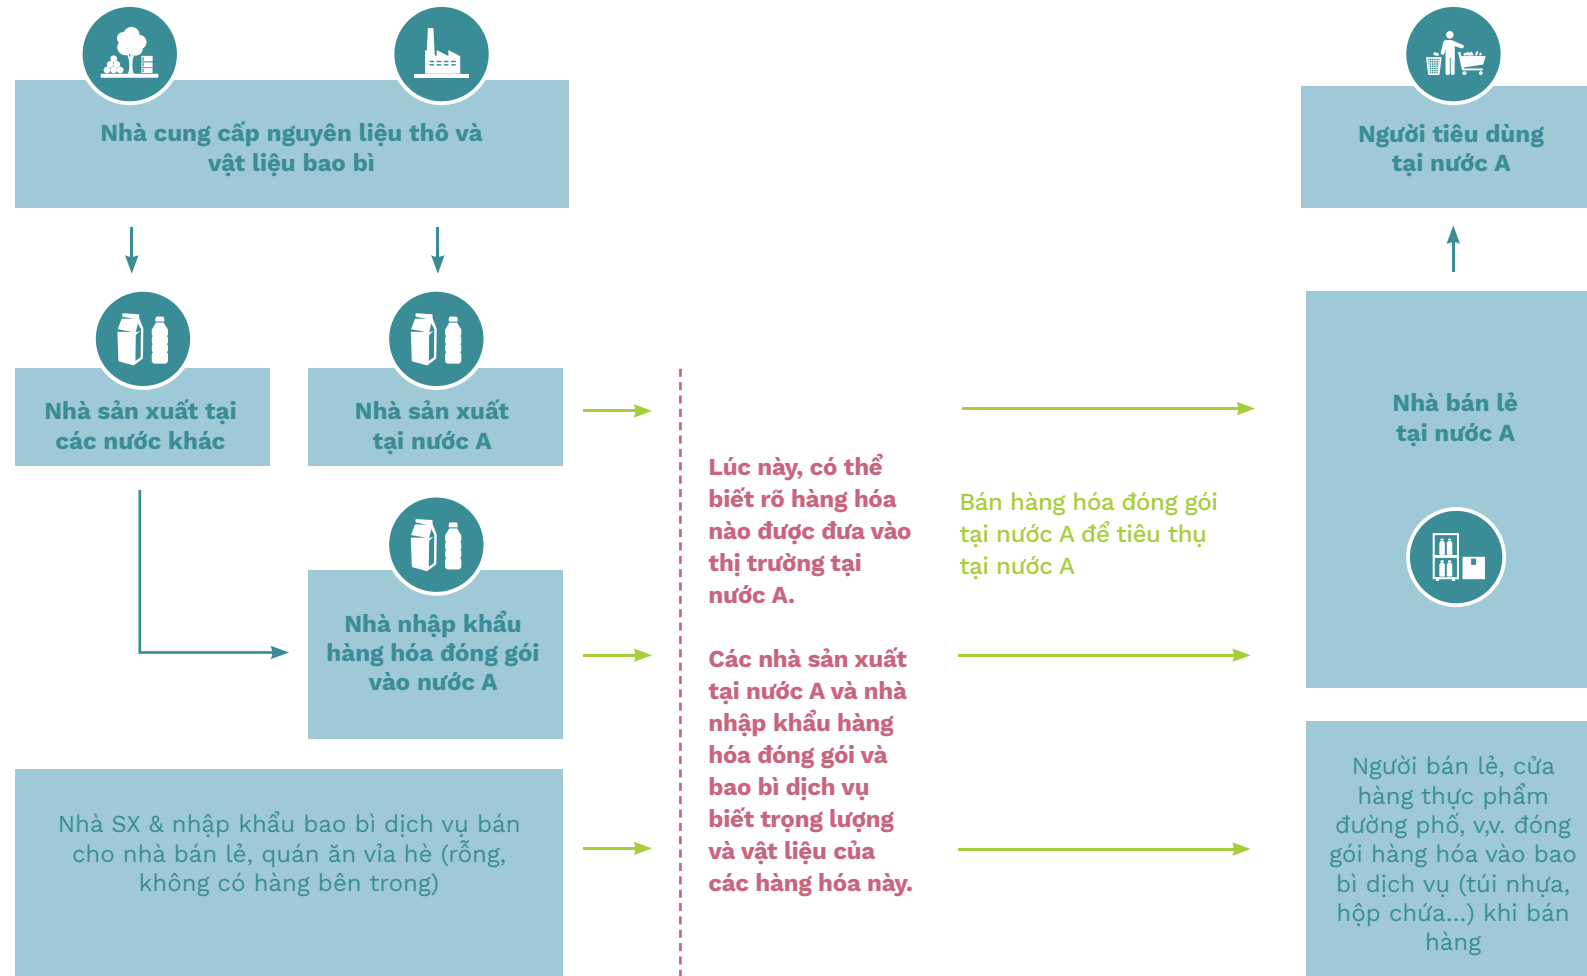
Nhà cung cấp nguyên liệu thô và vật liệu bao bì

Người tiêu dùng tại nước A

Nhà sản xuất tại các nước khác

Nhà sản xuất tại nước A

Nhà bán lẻ tại nước A

Lúc này, có thể biết rõ hàng hóa nào được đưa vào thị trường tại nước A.

Bán hàng hóa đóng gói tại nước A để tiêu thụ tại nước A

Nhà nhập khẩu hàng hóa đóng gói vào nước A

Các nhà sản xuất tại nước A và nhà nhập khẩu hàng hóa đóng gói và bao bì dịch vụ biết trọng lượng và vật liệu của các hàng hóa này.

Nhà SX & nhập khẩu bao bì dịch vụ bán cho nhà bán lẻ, quán ăn vỉa hè (rỗng, không có hàng bên trong)

Người bán lẻ, cửa hàng thực phẩm đường phố, v,v. đóng gói hàng hóa vào bao bì dịch vụ (túi nhựa, hộp chứa...) khi bán hàng